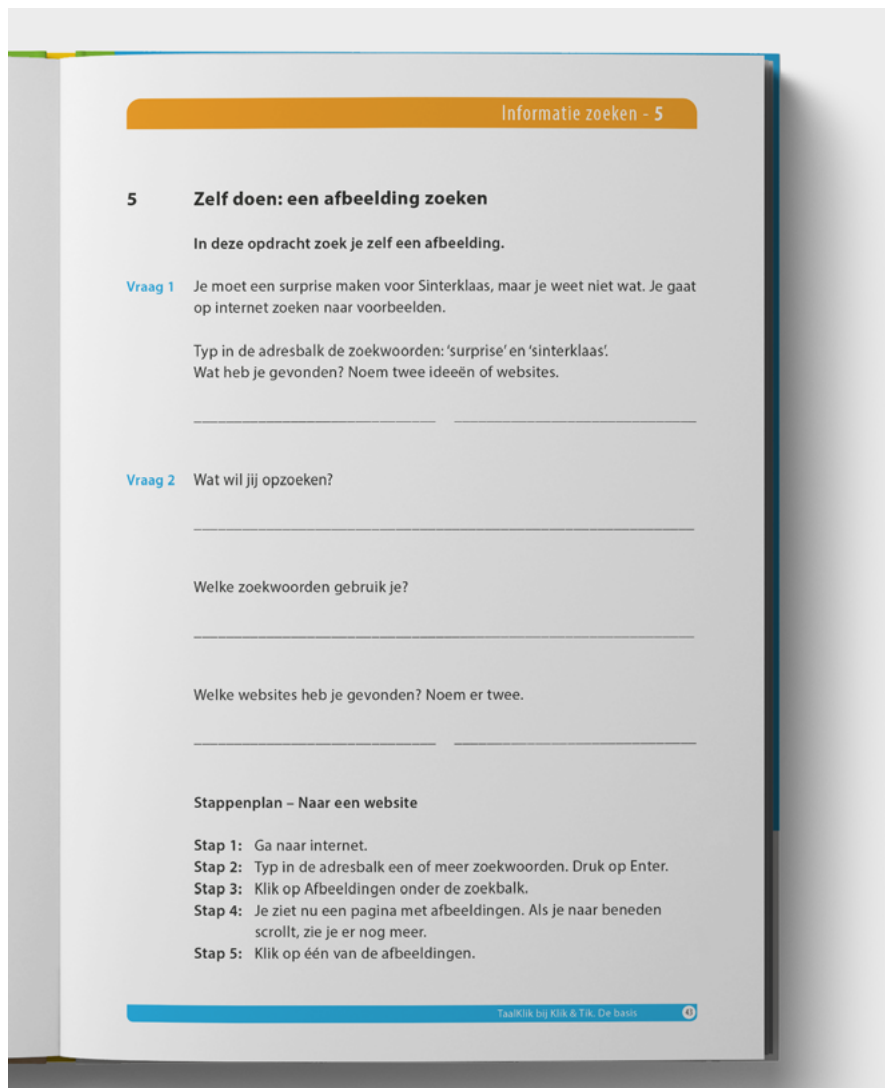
Informatie zoeken - 5

5 Zelf doen: een afbeelding zoeken

In deze opdracht zoek je zelf een afbeelding.

Vraag 1 Je moet een surprise maken voor Sinterklaas, maar je weet niet wat. Je gaat op internet zoeken naar voorbeelden.

Typ in de adresbalk de zoekwoorden: 'surprise' en 'sinterklaas'. Wat heb je gevonden? Noem twee ideeën of websites.

Vraag 2 Wat wil jij opzoeken?

Welke zoekwoorden gebruik je?

Welke websites heb je gevonden? Noem er twee.

Stappenplan – Naar een website

Stap 1: Ga naar internet.
Stap 2: Typ in de adresbalk een of meer zoekwoorden. Druk op Enter.
Stap 3: Klik op Afbeeldingen onder de zoekbalk.
Stap 4: Je ziet nu een pagina met afbeeldingen. Als je naar beneden scrollt, zie je er nog meer.
Stap 5: Klik op één van de afbeeldingen.

TaalKlik bij Klik & Tik. De basis 43